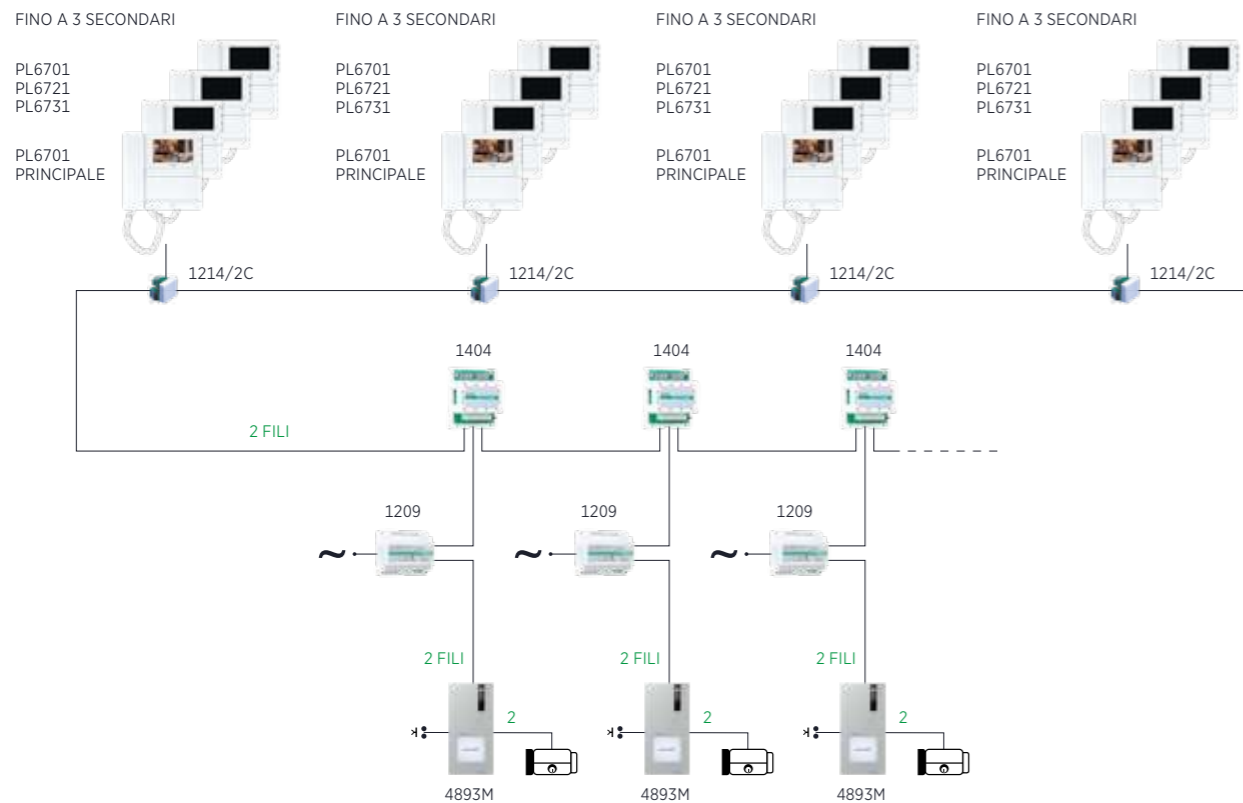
FINO A 3 SECONDARI

PL6701
PL6721
PL6731

PL6701
PRINCIPALE

1214/2C

FINO A 3 SECONDARI

PL6701
PL6721
PL6731

PL6701
PRINCIPALE

1214/2C

FINO A 3 SECONDARI

PL6701
PL6721
PL6731

PL6701
PRINCIPALE

1214/2C

FINO A 3 SECONDARI

PL6701
PL6721
PL6731

PL6701
PRINCIPALE

1214/2C

1404

1404

1404

2 FILI

1209

1209

1209

~

~

~

2 FILI

2 FILI

2 FILI

2

2

2

4893M

4893M

4893M